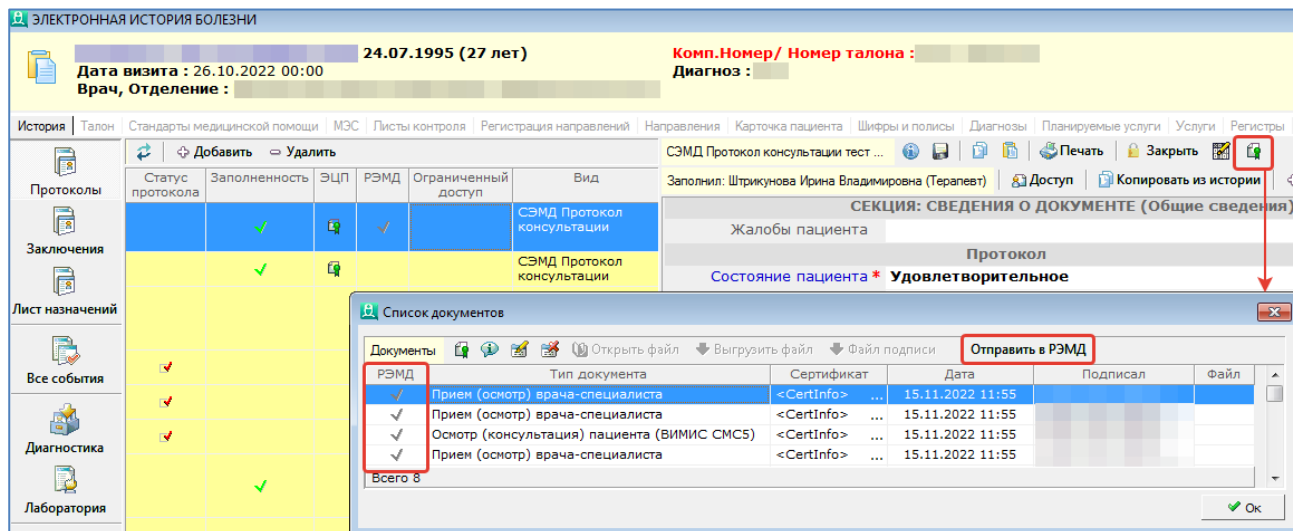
ЭЛЕКТРОННАЯ ИСТОРИЯ БОЛЕЗНИ

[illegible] 24.07.1995 (27 лет)
Дата визита : 26.10.2022 00:00
Врач, Отделение : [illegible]

Комп.Номер/ Номер талона : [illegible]
Диагноз : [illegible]

История | Талон | Стандарты медицинской помощи | МЭС | Листы контроля | Регистрация направлений | Направления | Карточка пациента | Шифры и полисы | Диагнозы | Планируемые услуги | Услуги | Регистры

Протоколы
Заключения
Лист назначений
Все события
Диагностика
Лаборатория

Добавить | Удалить

| Статус протокола | Заполненность | ЭЦП | РЭМД | Ограниченный доступ | Вид |
|---|---|---|---|---|---|
| | ✓ | | ✓ | | СЭМД Протокол консультации |
| | ✓ | | | | СЭМД Протокол консультации |

СЭМД Протокол консультации тест ... | Печать | Закрыть
Заполнил: Штрикунова Ирина Владимировна (Терапевт) | Доступ | Копировать из истории

СЕКЦИЯ: СВЕДЕНИЯ О ДОКУМЕНТЕ (Общие сведения)
Жалобы пациента
Протокол
Состояние пациента * Удовлетворительное

Список документов

Документы | Открыть файл | Выгрузить файл | Файл подписи | Отправить в РЭМД

| РЭМД | Тип документа | Сертификат | Дата | Подписал | Файл |
|---|---|---|---|---|---|
| ✓ | Прием (осмотр) врача-специалиста | <CertInfo> ... | 15.11.2022 11:55 | | |
| ✓ | Прием (осмотр) врача-специалиста | <CertInfo> ... | 15.11.2022 11:55 | | |
| ✓ | Осмотр (консультация) пациента (ВИМИС СМС5) | <CertInfo> ... | 15.11.2022 11:55 | | |
| ✓ | Прием (осмотр) врача-специалиста | <CertInfo> ... | 15.11.2022 11:55 | | |

Всего 8

Ок